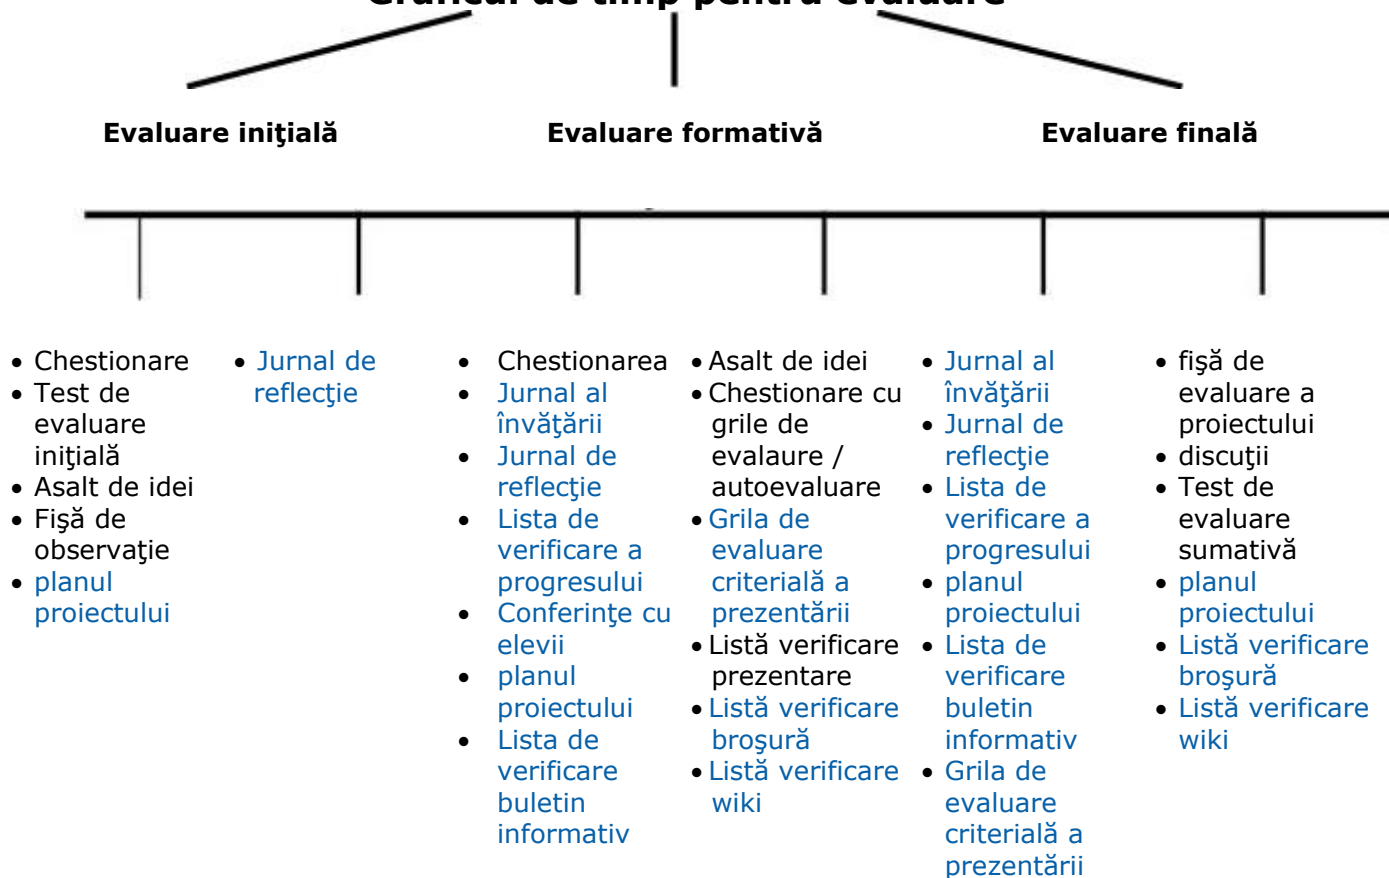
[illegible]

**Evaluare iniţială** **Evaluare formativă** **Evaluare finală**

- Chestionare
- Test de evaluare iniţială
- Asalt de idei
- Fişă de observaţie
- planul proiectului

- Jurnal de reflecţie

- Chestionarea
- Jurnal al învăţării
- Jurnal de reflecţie
- Lista de verificare a progresului
- Conferinţe cu elevii
- planul proiectului
- Lista de verificare buletin informativ

- Asalt de idei
- Chestionare cu grile de evalaure / autoevaluare
- Grila de evaluare criterială a prezentării
- Listă verificare prezentare
- Listă verificare broşură
- Listă verificare wiki

- Jurnal al învăţării
- Jurnal de reflecţie
- Lista de verificare a progresului
- planul proiectului
- Lista de verificare buletin informativ
- Grila de evaluare criterială a prezentării

- fişă de evaluare a proiectului
- discuţii
- Test de evaluare sumativă
- planul proiectului
- Listă verificare broşură
- Listă verificare wiki